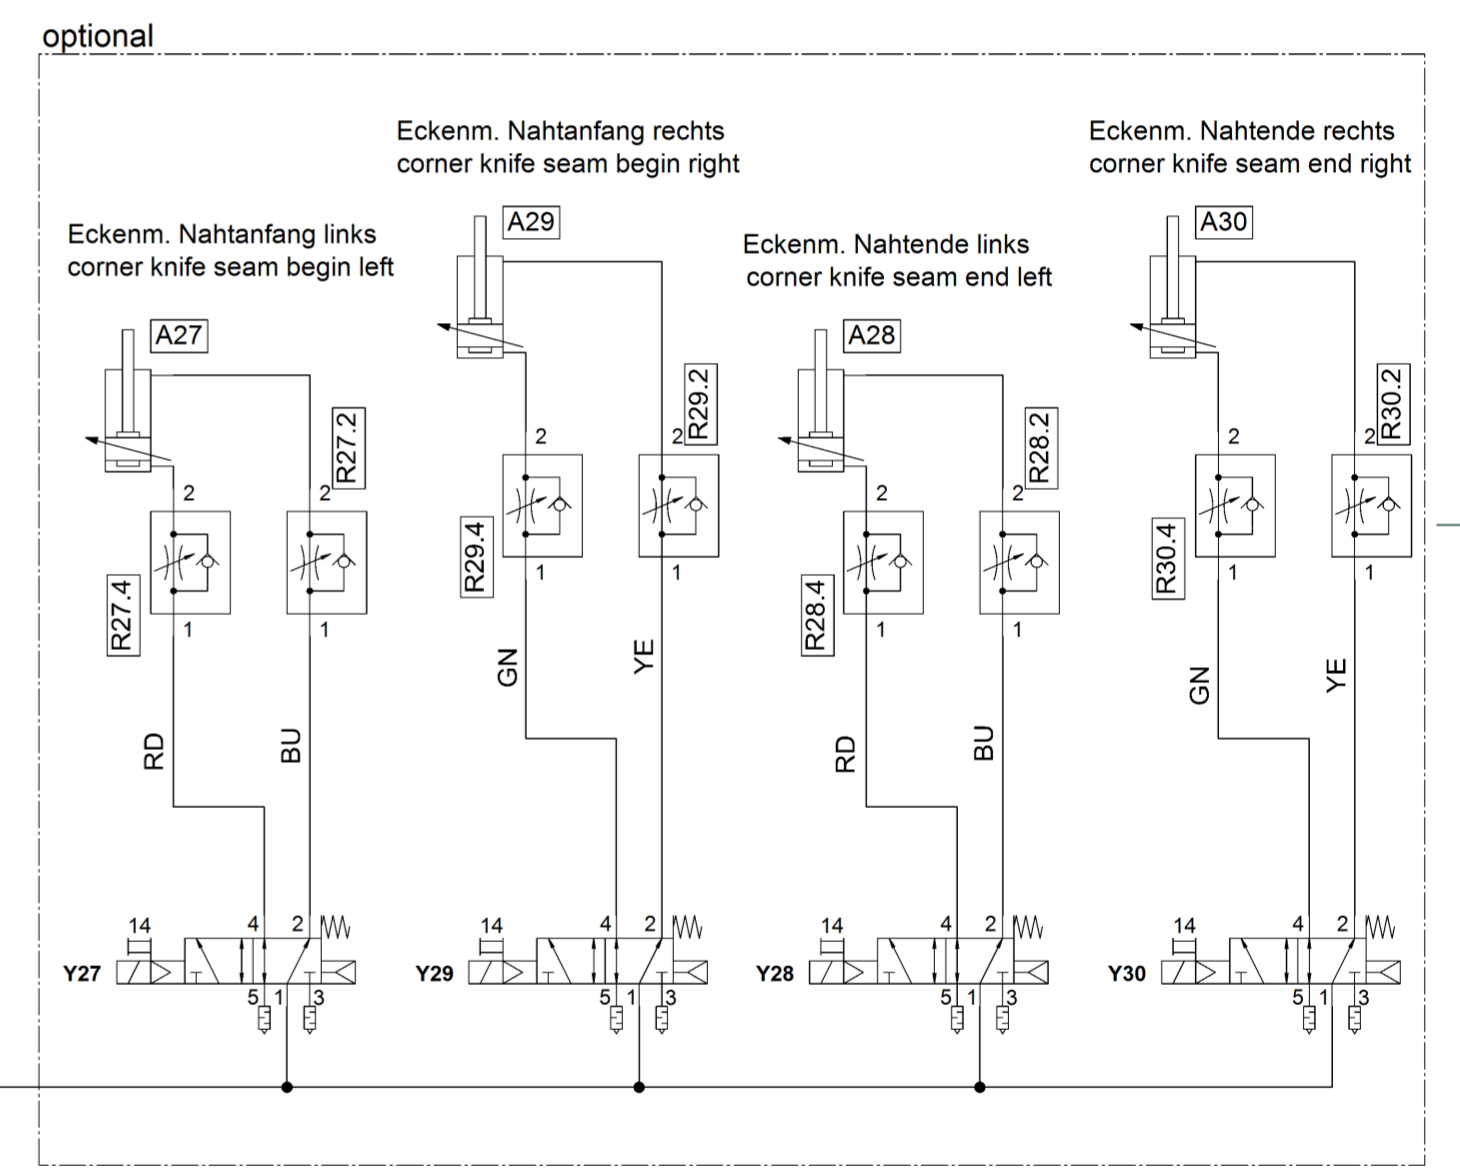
optional

Eckenm. Nahtanfang links
corner knife seam begin left

A27

2

R27.4

1

2

R27.2

1

RD

BU

14

4

2

Y27

5

1

3

Eckenm. Nahtanfang rechts
corner knife seam begin right

A29

2

R29.4

1

2

R29.2

1

GN

YE

14

4

2

Y29

5

1

3

Eckenm. Nahtende links
corner knife seam end left

A28

2

R28.4

1

2

R28.2

1

RD

BU

14

4

2

Y28

5

1

3

Eckenm. Nahtende rechts
corner knife seam end right

A30

2

R30.4

1

2

R30.2

1

GN

YE

14

4

2

Y30

5

1

3